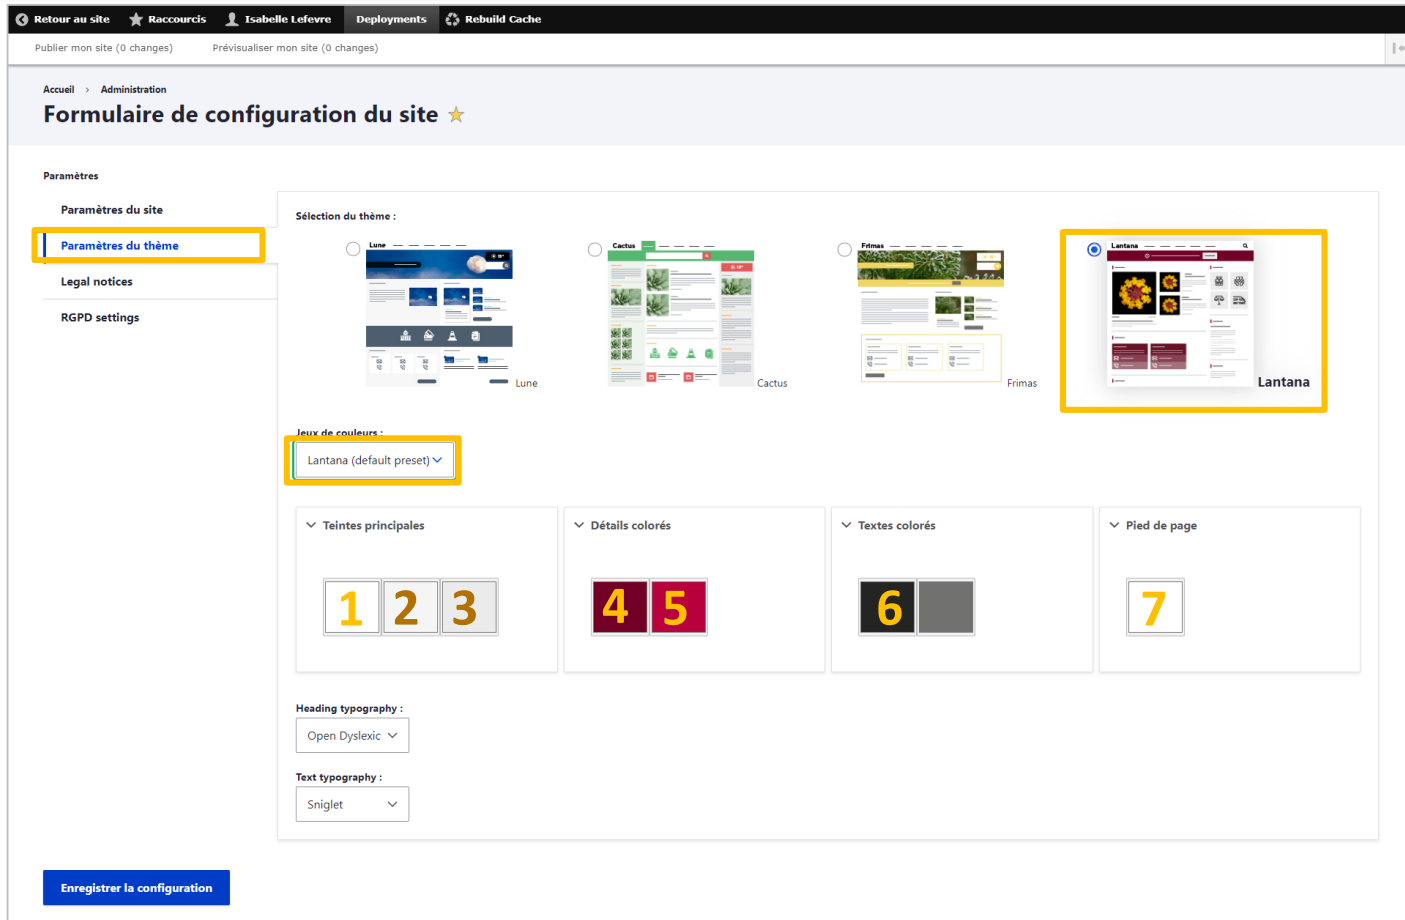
Retour au site Raccourcis Isabelle Lefevre Deployments Rebuild Cache

Publier mon site (0 changes) Prévisualiser mon site (0 changes)

Accueil › Administration

Formulaire de configuration du site ☆

Paramètres

Paramètres du site

Paramètres du thème

Legal notices

RGPD settings

Sélection du thème :

Lune

Lune

Cactus

Cactus

Frimas

Frimas

Lantana

Lantana

Jeux de couleurs :

Lantana (default preset)

Teintes principales

1 2 3

Détails colorés

4 5

Textes colorés

6

Pied de page

7

Heading typography :

Open Dyslexic

Text typography :

Sniglet

Enregistrer la configuration